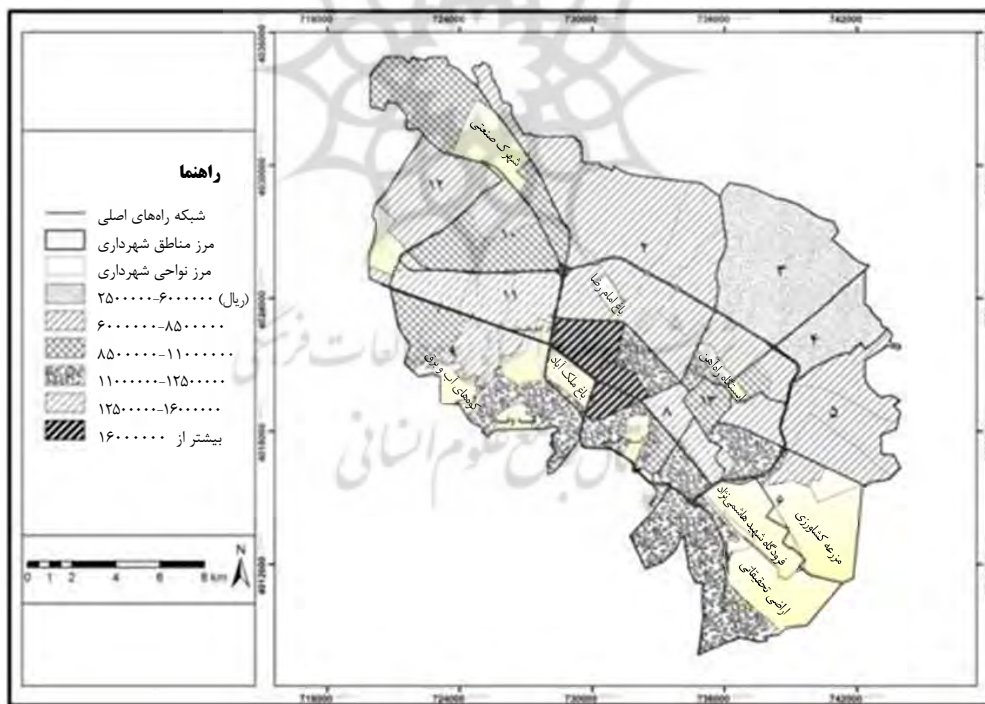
718000 724000 730000 736000 742000

راهنما
شبکه راه‌های اصلی
مرز مناطق شهرداری
مرز نواحی شهرداری
(ریال) ۲۵۰۰۰۰۰-۶۰۰۰۰۰۰
۶۰۰۰۰۰۰-۸۵۰۰۰۰۰
۸۵۰۰۰۰۰-۱۱۰۰۰۰۰۰
۱۱۰۰۰۰۰۰-۱۲۵۰۰۰۰۰
۱۲۵۰۰۰۰۰-۱۶۰۰۰۰۰۰
بیشتر از ۱۶۰۰۰۰۰۰

0 1 2 4 6 8 km
N

شهرک صنعتی
۱۲
۱۰
۱۱
۲
۳
۴
۵
۹
۱
۸
۷
۶
باغ امام رضا
باغ ملک آباد
کوه‌های آب و برق
ایستگاه راه آهن
فرودگاه شهید هاشمی نژاد
مزرعه کشاورزی
اراضی تحقیقاتی

4530000 4526000 4522000 4518000 4514000 4510000